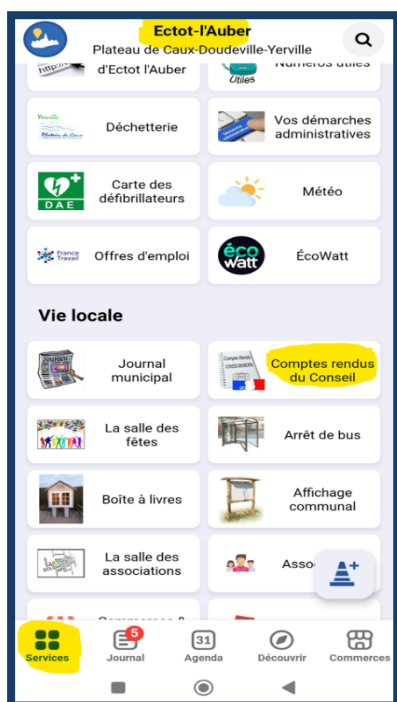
Ectot-l'Auber
Plateau de Caux-Doudeville-Yerville

d'Ectot l'Auber
Numéros utiles

Déchetterie
Vos démarches administratives

DAE
Carte des défibrillateurs
Météo

France Travail
Offres d'emploi
éco watt
ÉcoWatt

Vie locale

Journal municipal
Comptes rendus du Conseil

La salle des fêtes
Arrêt de bus

Boîte à livres
Affichage communal

La salle des associations
Asso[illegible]

Services
5
Journal
31
Agenda
Découvrir
Commerces